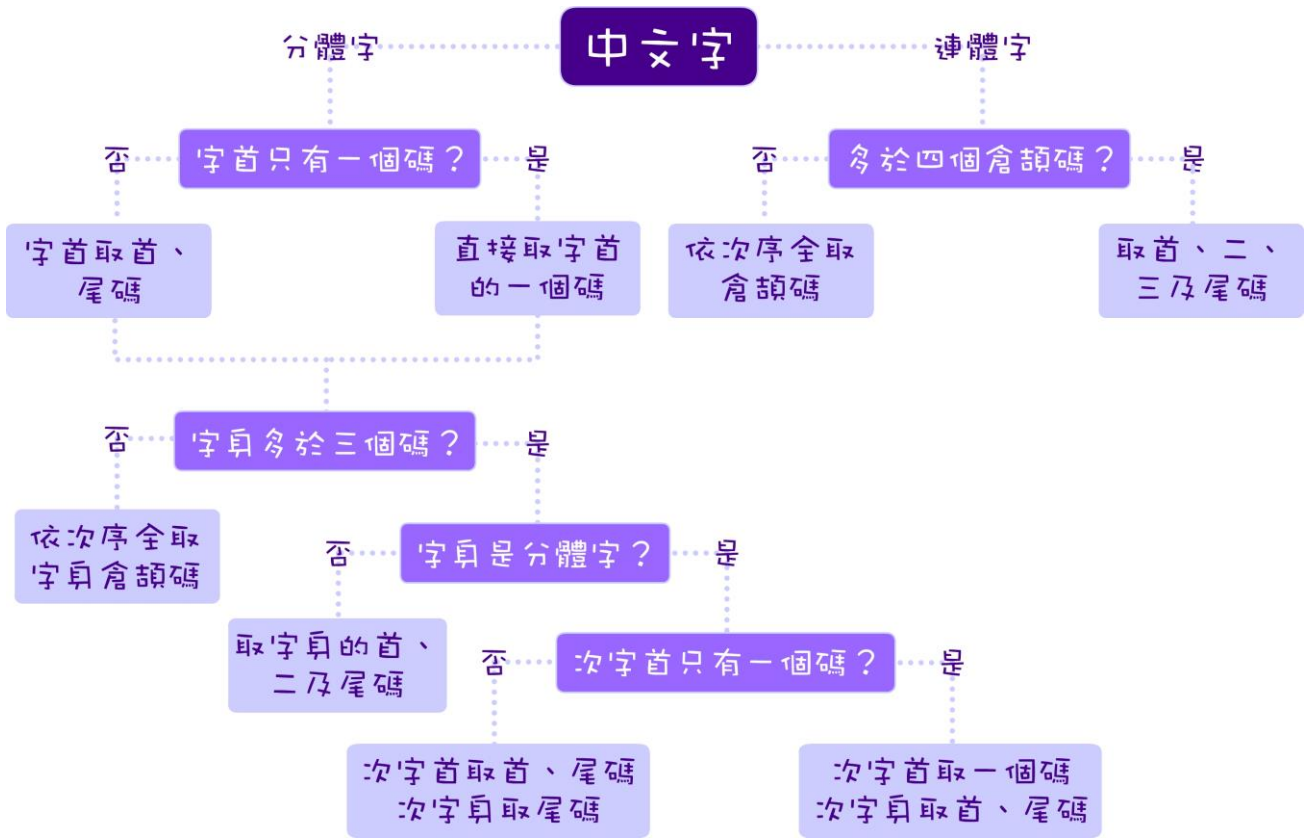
中文字

分體字

連體字

字首只有一個碼？

否

是

字首取首、尾碼

直接取字首的一個碼

多於四個倉頡碼？

否

是

依次序全取倉頡碼

取首、二、三及尾碼

字身多於三個碼？

否

是

依次序全取字身倉頡碼

字身是分體字？

否

是

取字身的首、二及尾碼

次字首只有一個碼？

否

是

次字首取首、尾碼
次字身取尾碼

次字首取一個碼
次字身取首、尾碼